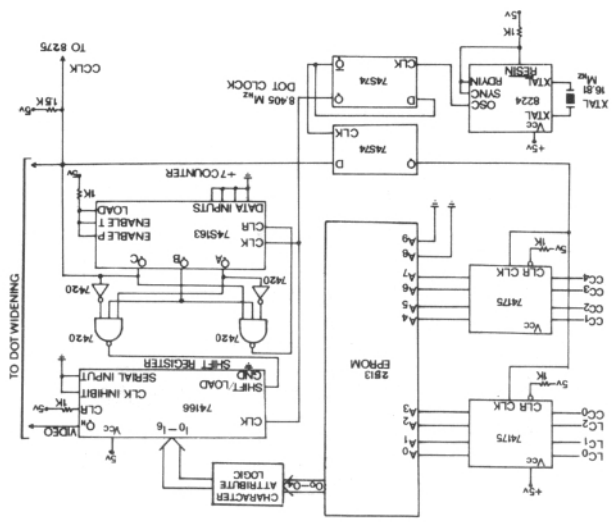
TO 8275
CCLK
+5v
1.8K
DOT CLOCK
8.405 MHz
Q
74S74
CLK
D
Q
CLK
74S74
D
OSC
SYNC
RDYIN
8224
XTAL
RESIN
XTAL
Vcc
16.81 MHz
+5v
1K
+5v
÷7 COUNTER
DATA INPUTS
1K
5v
LOAD
ENABLE T
ENABLE P
74S163
CLR
CLK
QC
QB
QA
7420
7420
7420
7420
SHIFT REGISTER
GND
SHIFT/LOAD
SERIAL INPUT
CLK INHIBIT
74166
CLR
Vcc
QH
CLK
1K
+5v
VIDEO
+5v
TO DOT WIDENING
$I_0-I_6$
CHARACTER ATTRIBUTE LOGIC
2813 EPROM
A9
A8
A7
A6
A5
A4
A3
A2
A1
A0
5v
1K
CLR CLK
74175
Vcc
CC4
CC3
CC2
CC1
5v
1K
CLR CLK
74175
Vcc
CC0
LC2
LC1
LC0
+5v